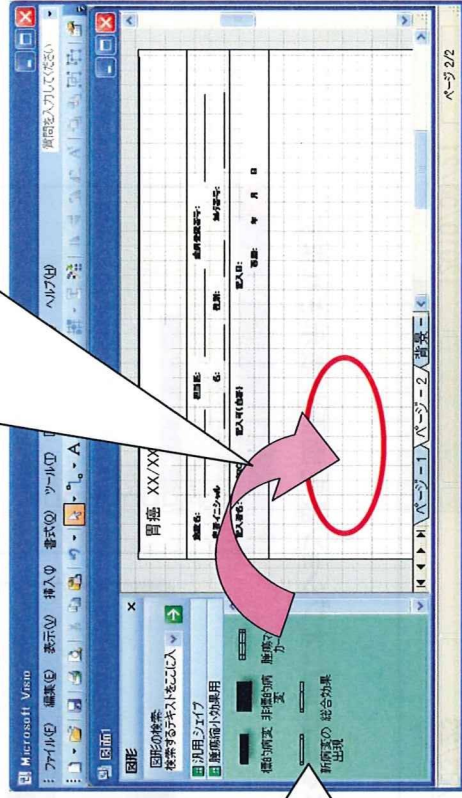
Microsoft Visio
ファイル(F) 編集(E) 表示(V) 挿入(I) 書式(O) ツール(T) ヘルプ(H)
質問を入力してください
図面1
図形
図形の検索
検索するテキストをここに入
汎用シェイプ
腫瘍縮小効果用
標的病変 非標的病変 腫瘍マーカ
新病変の出現 総合効果
胃癌 XX/XX
施設名: 担当医:
患者イニシャル: 性別: 歳 性別: 症例登録番号:
記入者(自署): 記入日: 年 月 日
ページ-1 ページ-2 背景-1
ページ 2/2